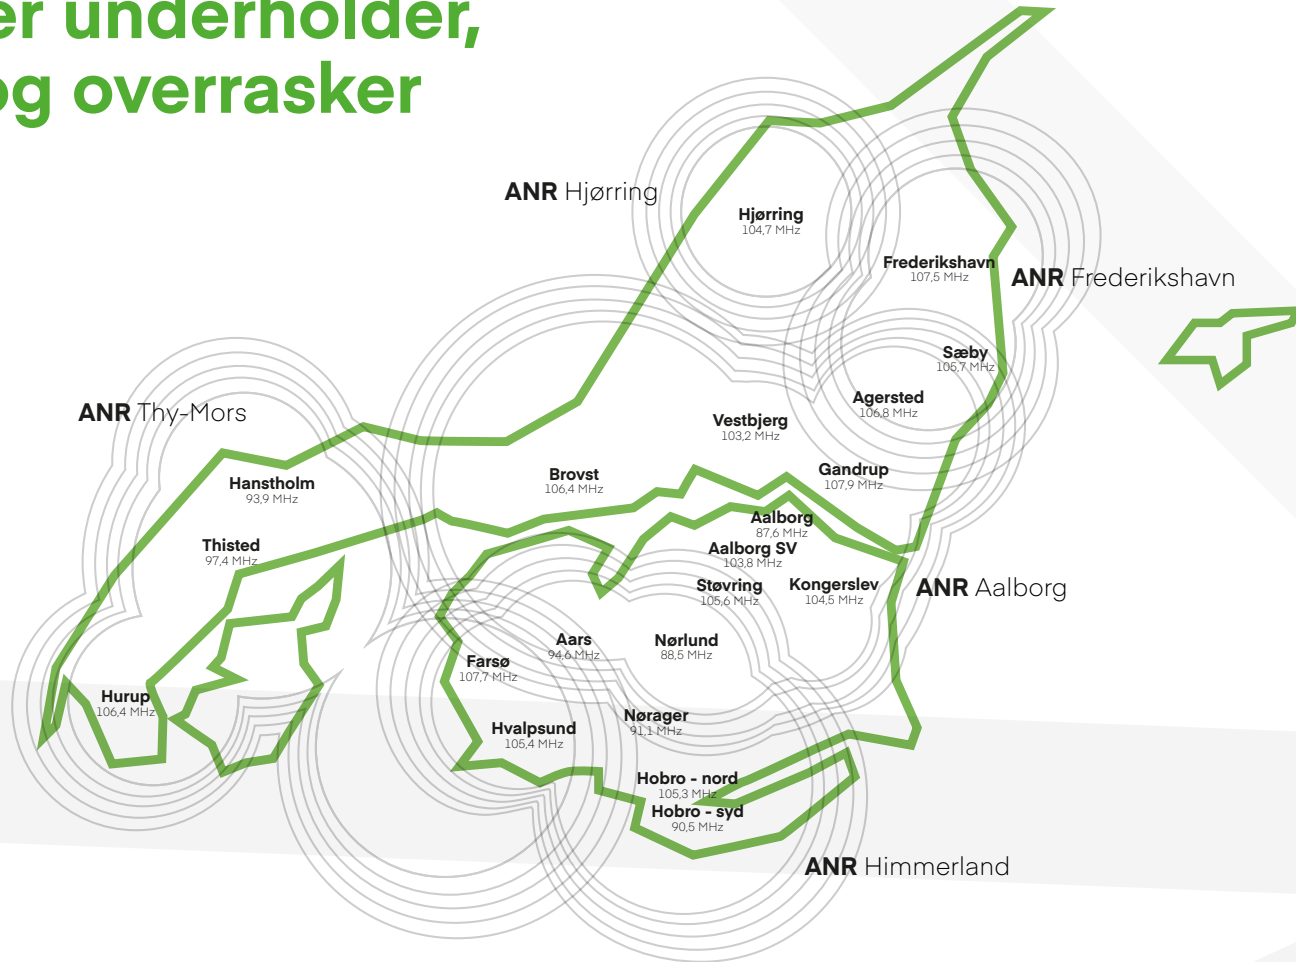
er underholder,
og overrasker

ANR Hjørring

Hjørring
104,7 MHz

Frederikshavn
107,5 MHz

ANR Frederikshavn

Sæby
105,7 MHz

Agersted
106,8 MHz

Vestbjerg
103,2 MHz

ANR Thy-Mors

Brovst
106,4 MHz

Gandrup
107,9 MHz

Hanstholm
93,9 MHz

Aalborg
87,6 MHz

Aalborg SV
103,8 MHz

Thisted
97,4 MHz

Støvring
105,6 MHz

Kongerslev
104,5 MHz

ANR Aalborg

Aars
94,6 MHz

Nørlund
88,5 MHz

Farsø
107,7 MHz

Hurup
106,4 MHz

Nørager
91,1 MHz

Hvalpsund
105,4 MHz

Hobro - nord
105,3 MHz

Hobro - syd
90,5 MHz

ANR Himmerland